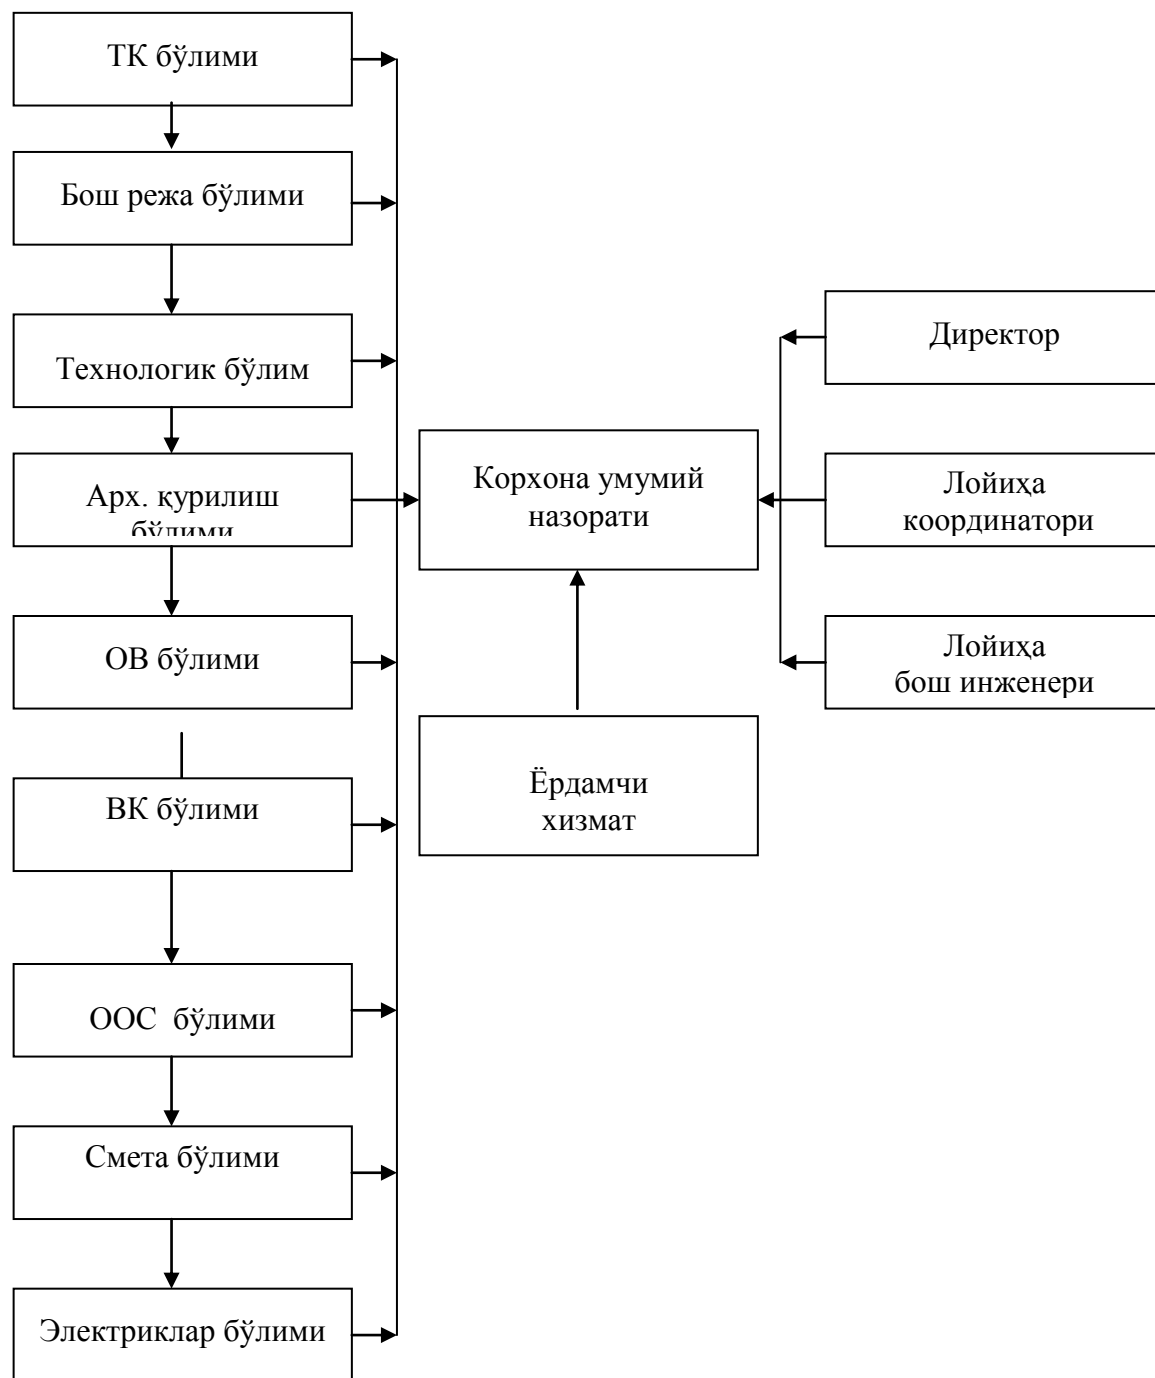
ТК бўлими

Бош режа бўлими

Технологик бўлим

Арх. курилиш бўлими

ОВ бўлими

ВК бўлими

ООС бўлими

Смета бўлими

Электриклар бўлими

Корхона умумий назорати

Ёрдамчи хизмат

Директор

Лойиҳа координатори

Лойиҳа бош инженери